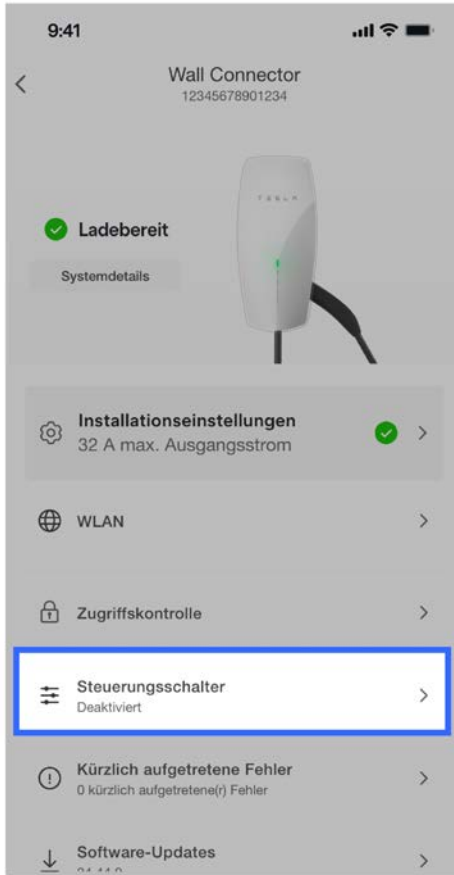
9:41

<

Wall Connector
12345678901234

TESLA

Ladebereit

Systemdetails

Installationseinstellungen
32 A max. Ausgangsstrom

>

WLAN

>

Zugriffskontrolle

>

Steuerungsschalter
Deaktiviert

>

Kürzlich aufgetretene Fehler
0 kürzlich aufgetretene(r) Fehler

>

Software-Updates
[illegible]

>